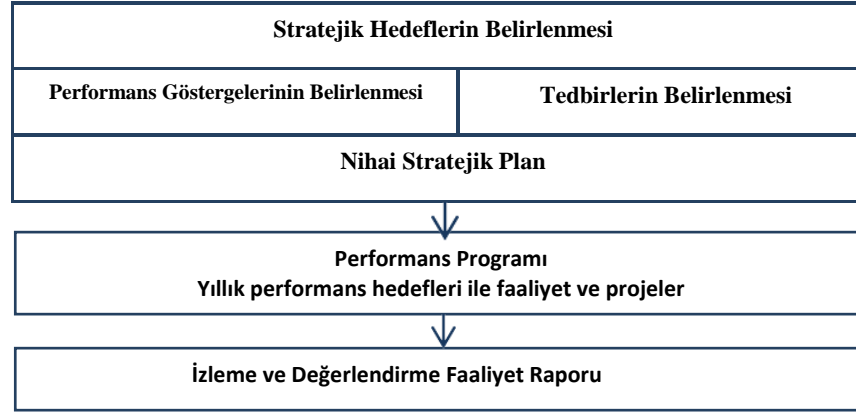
Stratejik Hedeflerin Belirlenmesi

Performans Göstergelerinin Belirlenmesi

Tedbirlerin Belirlenmesi

Nihai Stratejik Plan

Performans Programı
Yıllık performans hedefleri ile faaliyet ve projeler

İzleme ve Değerlendirme Faaliyet Raporu